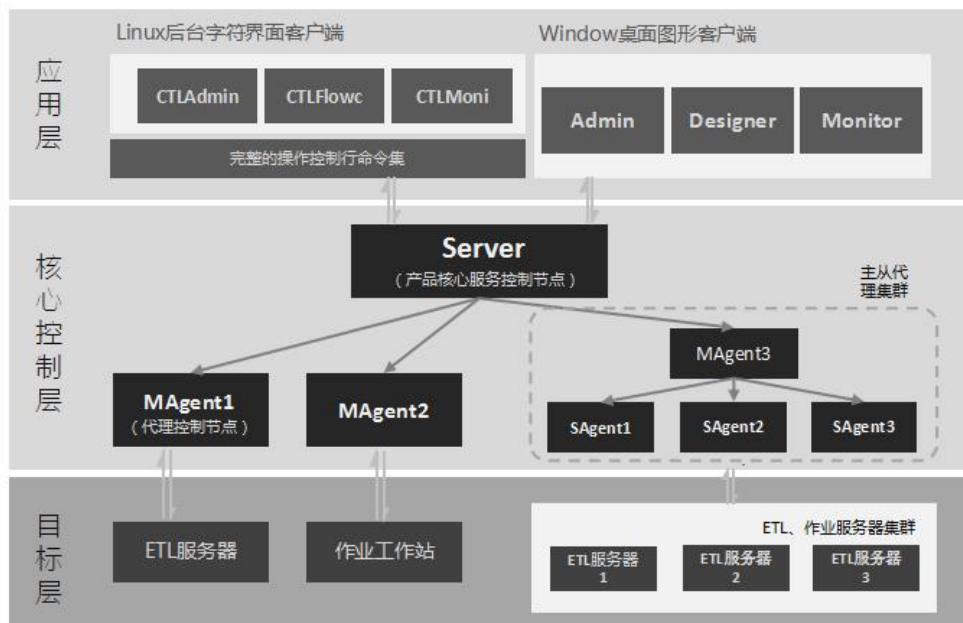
应用层

Linux后台字符界面客户端

CTLAdmin

CTLFlowc

CTLMoni

完整的操作控制行命令集

Window桌面图形客户端

Admin

Designer

Monitor

核心控制层

Server
（产品核心服务控制节点）

主从代理集群

MAgent3

SAgent1

SAgent2

SAgent3

MAgent1
（代理控制节点）

MAgent2

目标层

ETL服务器

作业工作站

ETL、作业服务器集群

ETL服务器 1

ETL服务器 2

ETL服务器 3